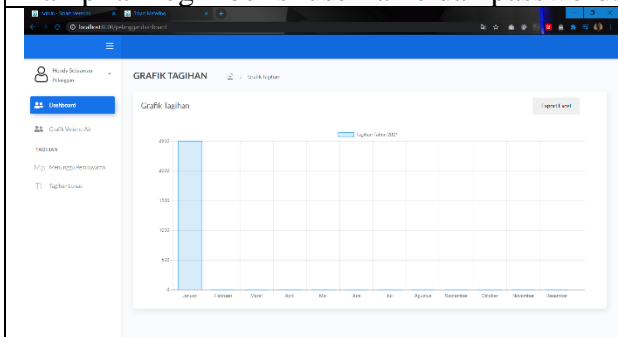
Admin - Tirtah Mandiri
Tirtah Mandiri
localhost:8000/pelanggan/dashboard

Hendy Setiawan
Pelanggan

Dashboard
Grafik Meteran Air
TAGIHAN
Menunggu Pembayaran
Tagihan Lunas

GRAFIK TAGIHAN
Grafik Tagihan

Grafik Tagihan
Export Excel

Tagihan Tahun 2021

2500
2000
1500
1000
500
0

Januari
Februari
Maret
April
Mei
Juni
Juli
Agustus
September
Oktober
November
Desember